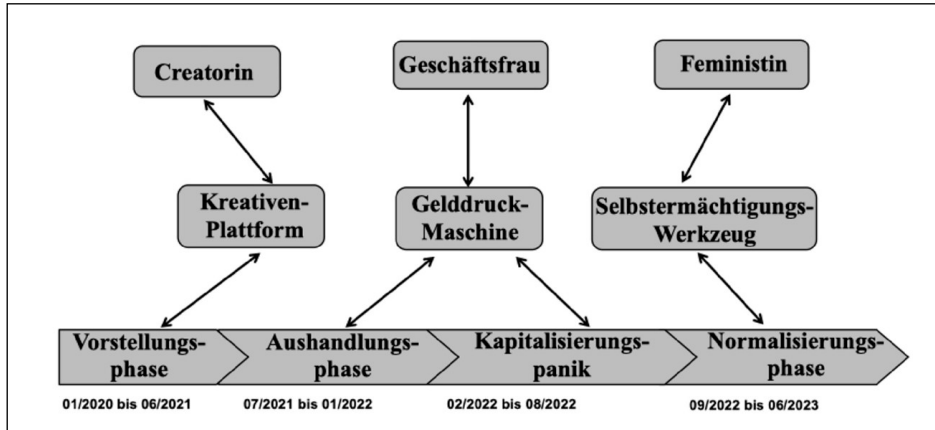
Creatorin

Geschäftsfrau

Feministin

Kreativen-Plattform

Gelddruck-Maschine

Selbstermächtigungs-Werkzeug

Vorstellungsphase

Aushandlungsphase

Kapitalisierungspanik

Normalisierungsphase

01/2020 bis 06/2021

07/2021 bis 01/2022

02/2022 bis 08/2022

09/2022 bis 06/2023